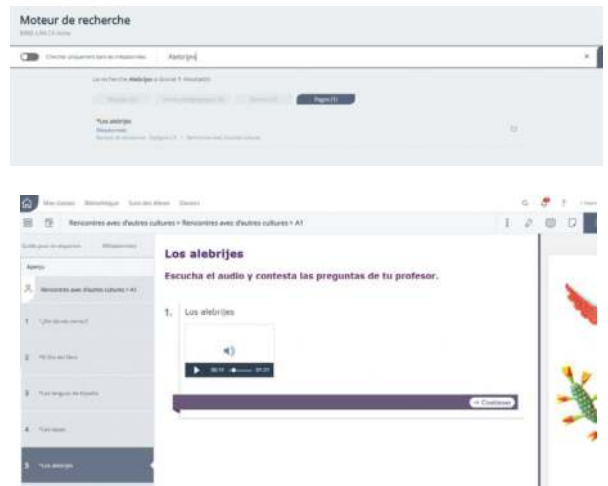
Moteur de recherche

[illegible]

Chercher uniquement dans les métadonnées

Alebrijes

La recherche Alebrijes a donné 1 résultat(s)

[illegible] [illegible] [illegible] Pages (1)

*Los alebrijes

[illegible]

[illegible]

Mes classes Bibliothèque Suivi des élèves Classes

Rencontres avec d'autres cultures > Rencontres avec d'autres cultures > A1

Guide pour le maître Métadonnées

Aperçu

Rencontres avec d'autres cultures > A1

1 *¿De dónde eres?

2 *El Día del libro

3 *Las lenguas de España

4 *Las tapas

5 *Los alebrijes

Los alebrijes

Escucha el audio y contesta las preguntas de tu profesor.

1. Los alebrijes

00:10 01:25

→ Continuer